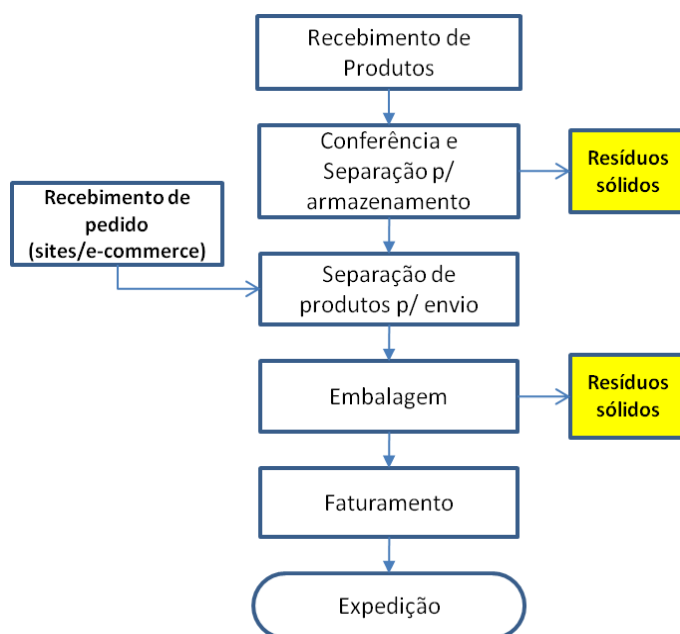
Recebimento de Produtos

Conferência e Separação p/ armazenamento

Resíduos sólidos

Recebimento de pedido (sites/e-commerce)

Separação de produtos p/ envio

Embalagem

Resíduos sólidos

Faturamento

Expedição